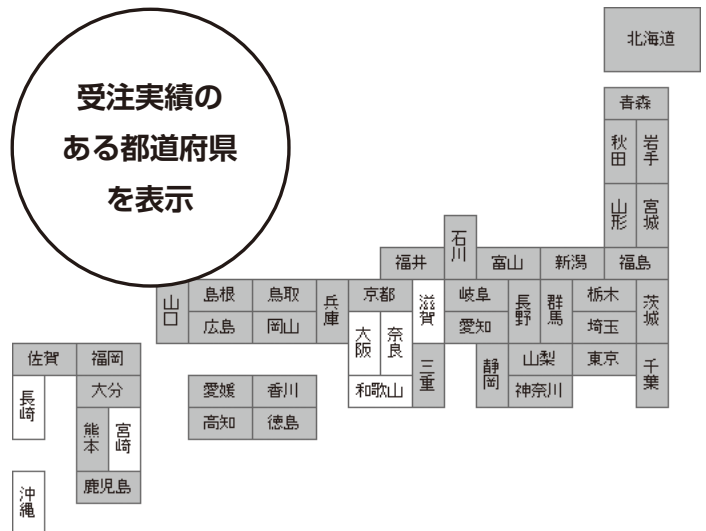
受注実績の
ある都道府県
を表示

北海道
青森
秋田
岩手
山形
宮城
石川
福井
富山
新潟
福島
山口
島根
鳥取
兵庫
京都
滋賀
岐阜
長野
群馬
栃木
茨城
広島
岡山
大阪
奈良
愛知
埼玉
三重
静岡
山梨
東京
千葉
和歌山
神奈川
佐賀
福岡
長崎
大分
愛媛
香川
高知
徳島
熊本
宮崎
鹿児島
沖縄